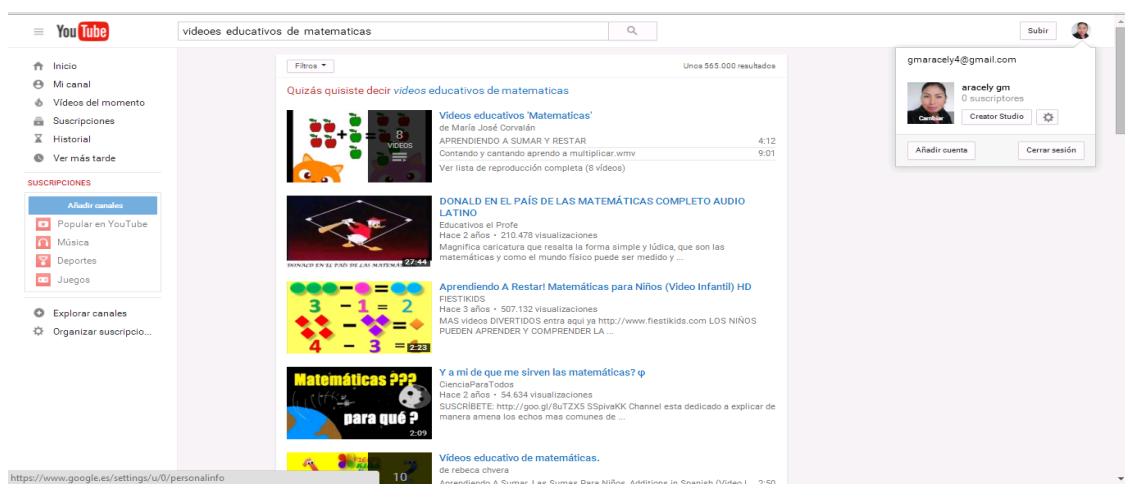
YouTube
videoes educativos de matematicas
Subir

Inicio
Mi canal
Vídeos del momento
Suscripciones
Historial
Ver más tarde

SUSCRIPCIONES
Añadir canales
Popular en YouTube
Música
Deportes
Juegos

Explorar canales
Organizar suscripcio...

Filtros
Unos 565.000 resultados

Quizás quisiste decir videos educativos de matematicas

Videos educativos 'Matematicas'
de María José Corvalán
APRENDIENDO A SUMAR Y RESTAR 4:12
Contando y cantando aprendo a multiplicar.wmv 9:01
Ver lista de reproducción completa (8 vídeos)
8 VÍDEOS

DONALD EN EL PAÍS DE LAS MATEMÁTICAS COMPLETO AUDIO LATINO
Educativos el Profe
Hace 2 años • 210.478 visualizaciones
Magnifica caricatura que resalta la forma simple y lúdica, que son las matemáticas y como el mundo fisico puede ser medido y ...
DONALD EN EL PAÍS DE LAS MATEMATICAS
27:44

Aprendiendo A Restar! Matemáticas para Niños (Video Infantil) HD
FIESTIKIDS
Hace 3 años • 507.132 visualizaciones
MAS videos DIVERTIDOS entra aqui ya http://www.fiestikids.com LOS NIÑOS PUEDEN APRENDER Y COMPRENDER LA ...
3 − 1 = 2
4 − 3 =
2:23

Y a mi de que me sirven las matemáticas? φ
CienciaParaTodos
Hace 2 años • 54.634 visualizaciones
SUSCRÍBETE: http://goo.gl/8uTZX5 SSpivaKK Channel esta dedicado a explicar de manera amena los echos mas comunes de ...
Matemáticas ??? para qué ?
2:09

Vídeos educativo de matemáticas.
de rebeca chvera
Aprendiendo A Sumar, Las Sumas Para Niños, Additions in Spanish (Video I... 2:50
10

gmaracely4@gmail.com
aracely gm
0 suscriptores
Cambiar
Creator Studio
Añadir cuenta
Cerrar sesión

https://www.google.es/settings/u/0/personalinfo